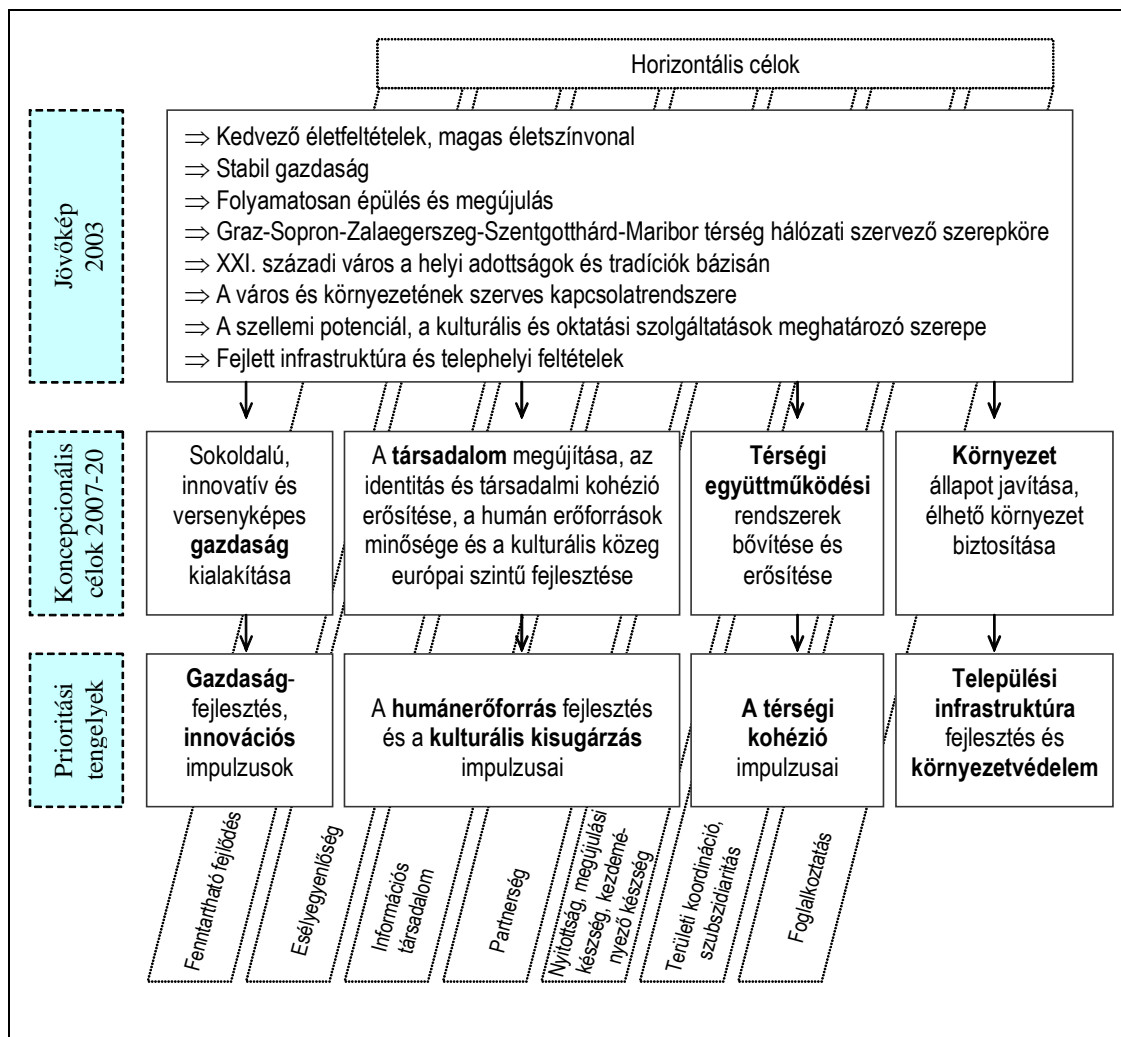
Horizontális célok

Jövőkép 2003

⇒ Kedvező életfeltételek, magas életszínvonal
⇒ Stabil gazdaság
⇒ Folyamatosan épülés és megújulás
⇒ Graz-Sopron-Zalaegerszeg-Szentgotthárd-Maribor térség hálózati szervező szerepköre
⇒ XXI. századi város a helyi adottságok és tradíciók bázisán
⇒ A város és környezetének szerves kapcsolatrendszere
⇒ A szellemi potenciál, a kulturális és oktatási szolgáltatások meghatározó szerepe
⇒ Fejlett infrastruktúra és telephelyi feltételek

Koncepcionális célok 2007-20

Sokoldalú, innovatív és versenyképes gazdaság kialakítása

A társadalom megújítása, az identitás és társadalmi kohézió erősítése, a humán erőforrások minősége és a kulturális közeg európai szintű fejlesztése

Térségi együttműködési rendszerek bővítése és erősítése

Környezet állapot javítása, élhető környezet biztosítása

Prioritási tengelyek

Gazdaság-fejlesztés, innovációs impulzusok

A humánerőforrás fejlesztés és a kulturális kisugárzás impulzusai

A térségi kohézió impulzusai

Települési infrastruktúra fejlesztés és környezetvédelem

Fenntartható fejlődés

Esélyegyenlőség

Információs társadalom

Partnerség

Nyitottság, megújulási készség, kezdeményező készség

Területi koordináció, szubszidiaritás

Foglalkoztatás